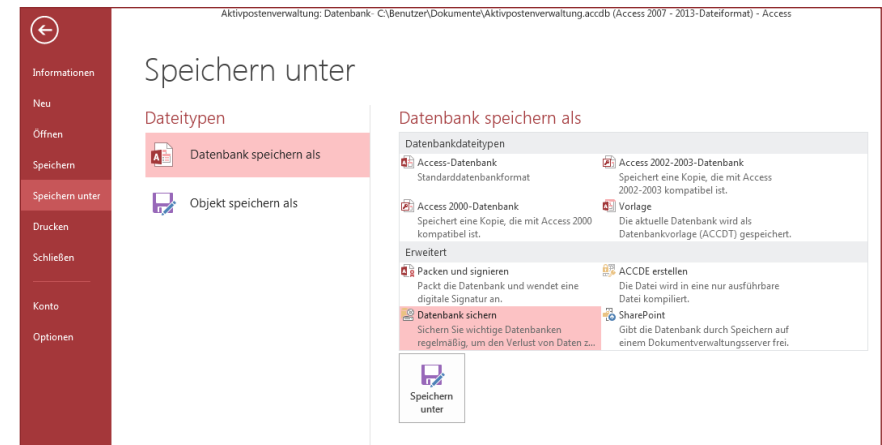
Aktivpostenverwaltung: Datenbank- C:\Benutzer\Dokumente\Aktivpostenverwaltung.accdb (Access 2007 - 2013-Dateiformat) - Access

Informationen
Neu
Öffnen
Speichern
Speichern unter
Drucken
Schließen
Konto
Optionen

Speichern unter

Dateitypen

Datenbank speichern als

Objekt speichern als

Datenbank speichern als

Datenbankdateitypen

Access-Datenbank
Standarddatenbankformat

Access 2002-2003-Datenbank
Speichert eine Kopie, die mit Access 2002-2003 kompatibel ist.

Access 2000-Datenbank
Speichert eine Kopie, die mit Access 2000 kompatibel ist.

Vorlage
Die aktuelle Datenbank wird als Datenbankvorlage (ACCDT) gespeichert.

Erweitert

Packen und signieren
Packt die Datenbank und wendet eine digitale Signatur an.

ACCDE erstellen
Die Datei wird in eine nur ausführbare Datei kompiliert.

Datenbank sichern
Sichern Sie wichtige Datenbanken regelmäßig, um den Verlust von Daten z...

SharePoint
Gibt die Datenbank durch Speichern auf einem Dokumentverwaltungsserver frei.

Speichern unter